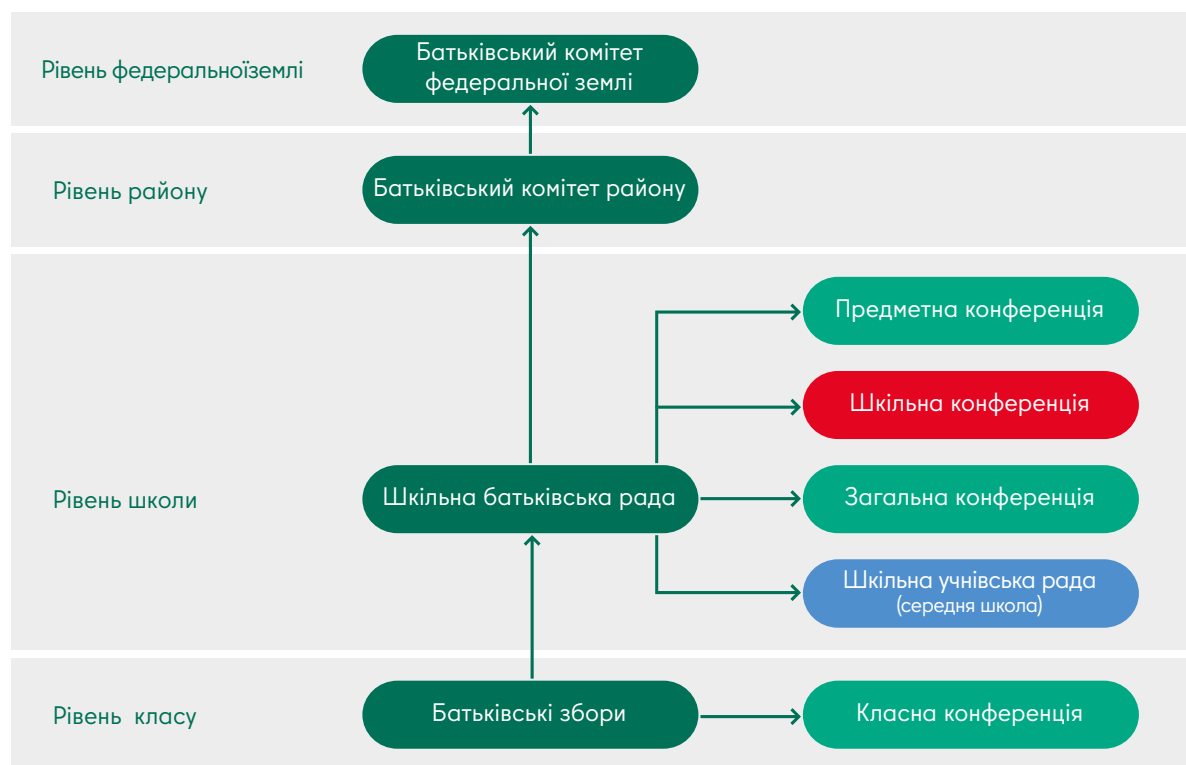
Рівень федеральноїземлі

Батьківський комітет федеральної землі

Рівень району

Батьківський комітет району

Рівень школи

Предметна конференція

Шкільна конференція

Шкільна батьківська рада

Загальна конференція

Шкільна учнівська рада (середня школа)

Рівень класу

Батьківські збори

Класна конференція